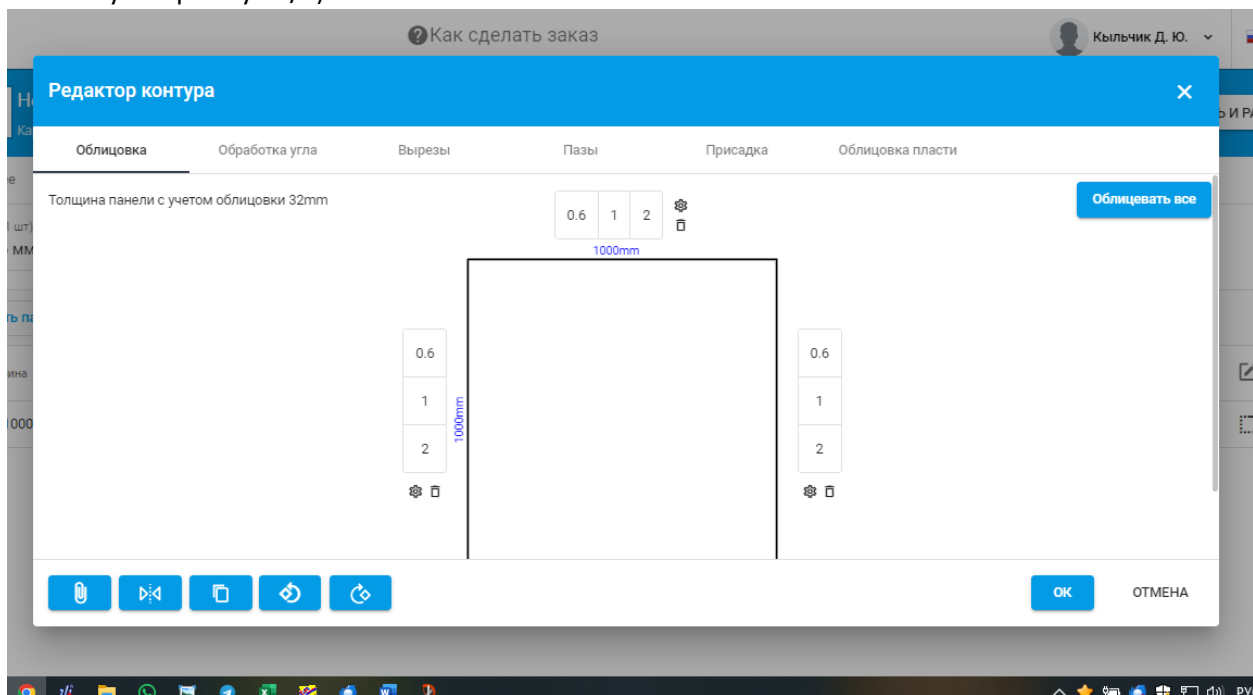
Как сделать заказ

Кыльчик Д. Ю.

Редактор контура

Облицовка
Обработка угла
Вырезы
Пазы
Присадка
Облицовка пласти

Толщина панели с учетом облицовки 32mm

0.6 | 1 | 2

1000mm

Облицевать все

0.6
1
2

1000mm

0.6
1
2

OK
ОТМЕНА